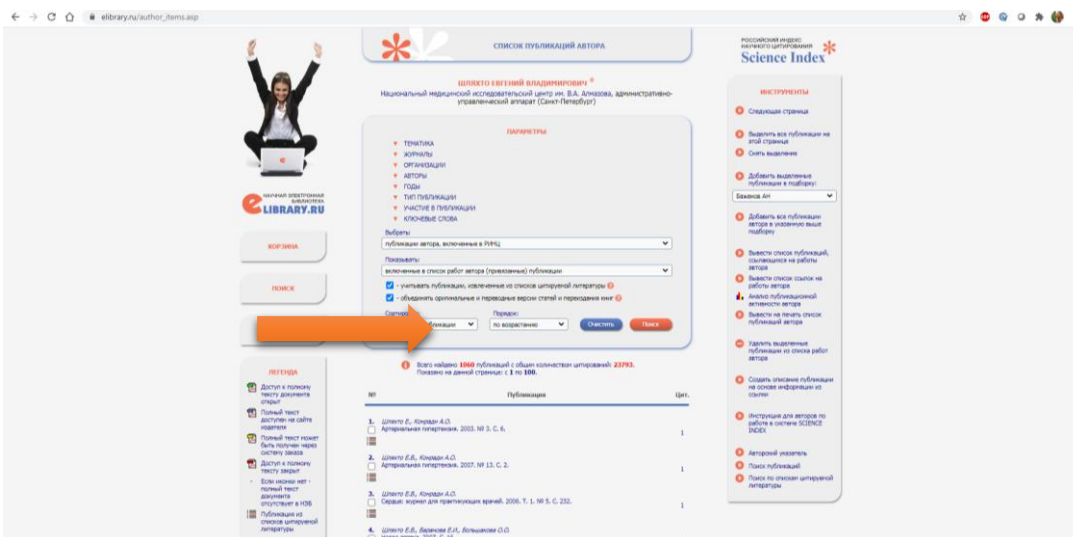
elibrary.ru/author_items.asp

СПИСОК ПУБЛИКАЦИЙ АВТОРА

РОССИЙСКИЙ ИНДЕКС НАУЧНОГО ЦИТИРОВАНИЯ
Science Index

НАУЧНАЯ ЭЛЕКТРОННАЯ БИБЛИОТЕКА
eLIBRARY.RU

ШЛЯХТО ЕВГЕНИЙ ВЛАДИМИРОВИЧ
Национальный медицинский исследовательский центр им. В.А. Алмазова, административно-управленческий аппарат (Санкт-Петербург)

ПАРАМЕТРЫ
ТЕМАТИКА
ЖУРНАЛЫ
ОРГАНИЗАЦИИ
АВТОРЫ
ГОДЫ
ТИП ПУБЛИКАЦИИ
УЧАСТИЕ В ПУБЛИКАЦИИ
КЛЮЧЕВЫЕ СЛОВА

Выбрать:
публикации автора, включенные в РИНЦ
Показывать:
включенные в список работ автора (привязанные) публикации
- учитывать публикации, извлеченные из списков цитируемой литературы
- объединять оригинальные и переводные версии статей и переводных книг
Сортировка: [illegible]бликации
Порядок: по возрастанию
Очистить
Поиск

КОРЗИНА
ПОИСК

ЛЕГЕНДА
Доступ к полному тексту документа открыт
Полный текст доступен на сайте издателя
Полный текст может быть получен через систему заказа
Доступ к полному тексту закрыт
Если иконки нет - полный текст документа отсутствует в НЭБ
Публикация из списков цитируемой литературы

Всего найдено 1060 публикаций с общим числом цитирований: 23793.
Показано на данной странице: с 1 по 100.

| № | Публикация | Цит. |
|---|---|---|
| 1. | Шляхто Е., Конради А.О. Артериальная гипертензия. 2003. № 3. С. 6. | 1 |
| 2. | Шляхто Е.В., Конради А.О. Артериальная гипертензия. 2007. № 13. С. 2. | 1 |
| 3. | Шляхто Е.В., Конради А.О. Сердце: журнал для практикующих врачей. 2006. Т. 1. № 5. С. 232. | 1 |
| 4. | Шляхто Е.В., Баженова Е.А., Большакова О.О. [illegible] | |

ИНСТРУМЕНТЫ
Следующая страница
Выделить все публикации на этой странице
Снять выделение
Добавить выделенные публикации в подборку:
Баженов АН
Добавить все публикации автора в указанную выше подборку
Вывести список публикаций, ссылающихся на работы автора
Вывести список ссылок на работы автора
Анализ публикационной активности автора
Вывести на печать список публикаций автора
Удалить выделенные публикации из списка работ автора
Создать описание публикации на основе информации из ссылки
Инструкция для авторов по работе в системе SCIENCE INDEX
Авторский указатель
Поиск публикаций
Поиск по спискам цитируемой литературы